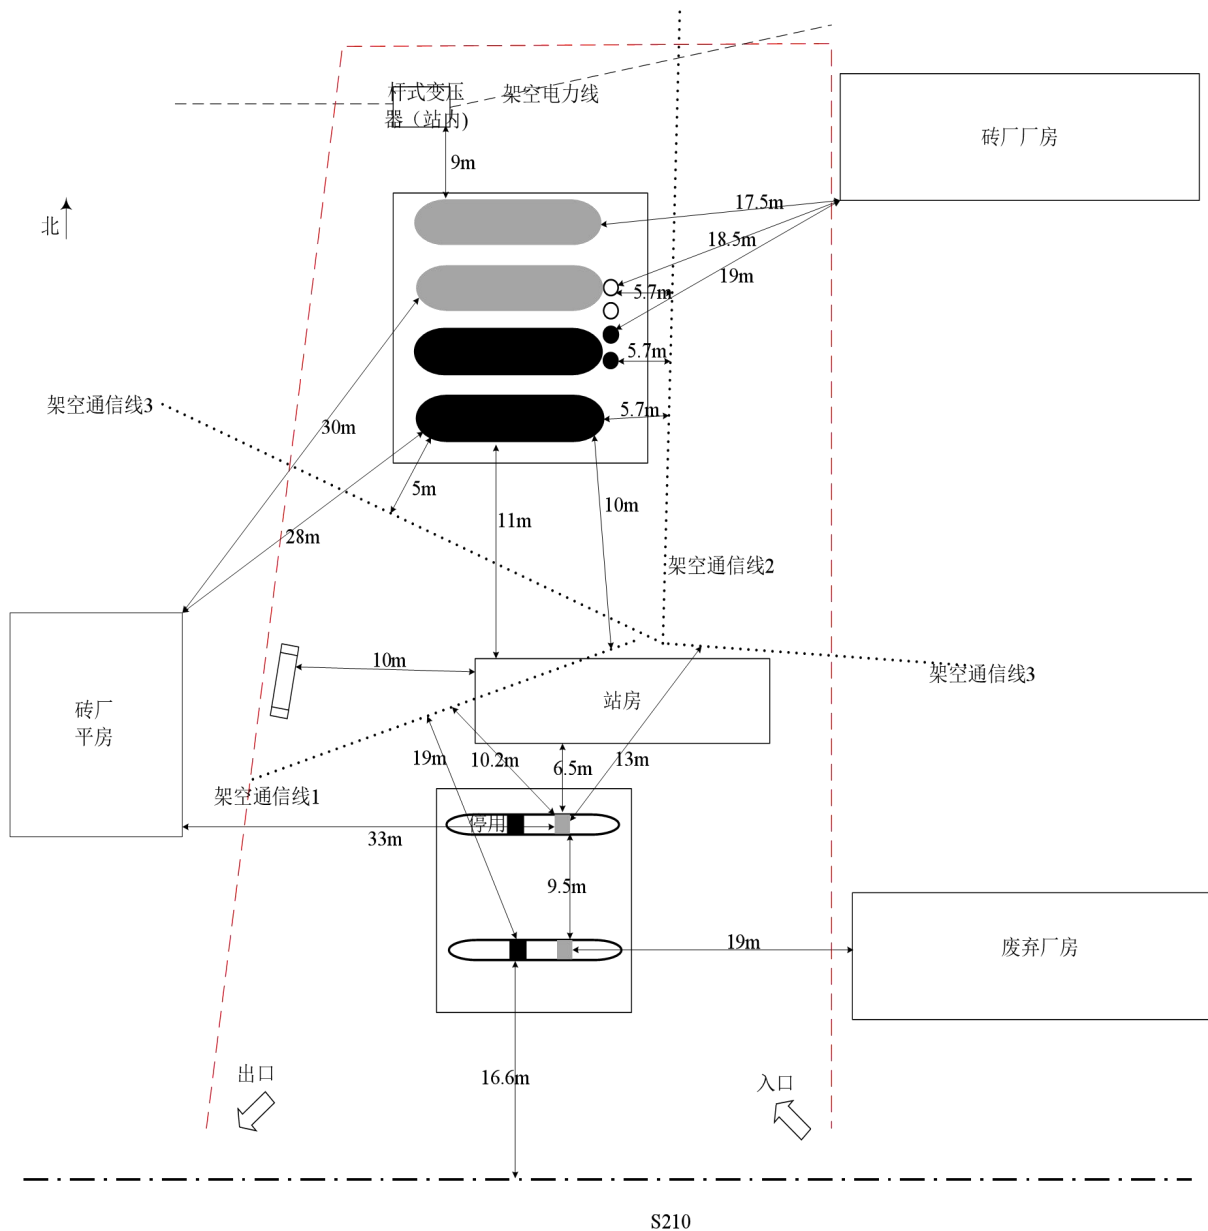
杆式变压器（站内）

架空电力线

砖厂厂房

9m

北

17.5m

18.5m

19m

5.7m

5.7m

5.7m

架空通信线3

30m

5m

11m

10m

28m

架空通信线2

架空通信线3

10m

站房

砖厂平房

19m

10.2m

6.5m

13m

架空通信线1

停用

33m

9.5m

19m

废弃厂房

出口

16.6m

入口

S210